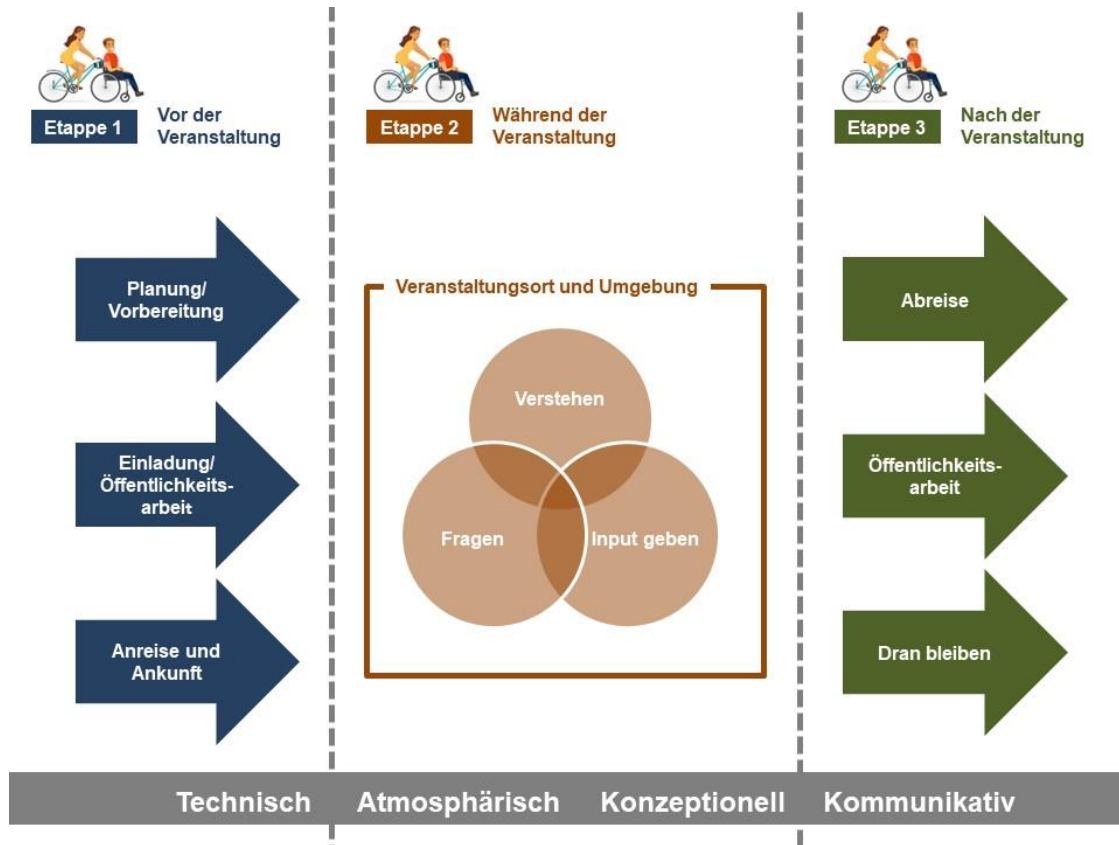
Etappe 1 Vor der Veranstaltung

Etappe 2 Während der Veranstaltung

Etappe 3 Nach der Veranstaltung

Planung/ Vorbereitung

Einladung/ Öffentlichkeitsarbeit

Anreise und Ankunft

Veranstaltungsort und Umgebung

Verstehen

Fragen

Input geben

Abreise

Öffentlichkeitsarbeit

Dran bleiben

Technisch Atmosphärisch Konzeptionell Kommunikativ